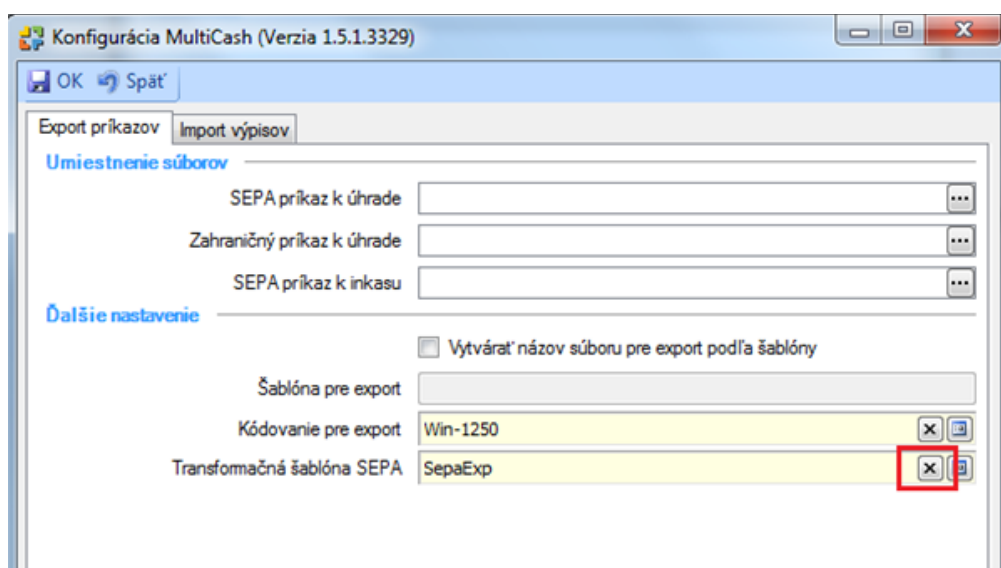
Konfigurácia MultiCash (Verzia 1.5.1.3329)

OK Späť

Export príkazov | Import výpisov

Umiestnenie súborov

SEPA príkaz k úhrade

Zahraničný príkaz k úhrade

SEPA príkaz k inkasu

Ďalšie nastavenie

Vytvárať názov súboru pre export podľa šablóny

Šablóna pre export

Kódovanie pre export Win-1250

Transformačná šablóna SEPA SepaExp